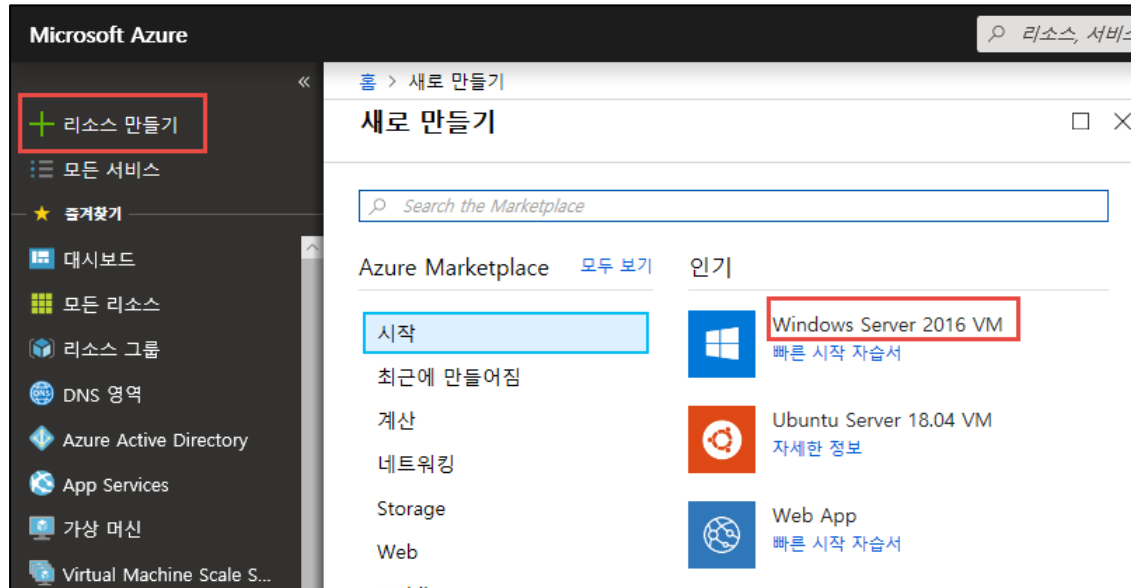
Microsoft Azure

리소스, 서비스

«

+ 리소스 만들기

모든 서비스

★ 즐겨찾기

대시보드

모든 리소스

리소스 그룹

DNS 영역

Azure Active Directory

App Services

가상 머신

Virtual Machine Scale S...

홈 > 새로 만들기

새로 만들기

Search the Marketplace

Azure Marketplace

모두 보기

시작

최근에 만들어짐

계산

네트워킹

Storage

Web

인기

Windows Server 2016 VM

빠른 시작 자습서

Ubuntu Server 18.04 VM

자세한 정보

Web App

빠른 시작 자습서